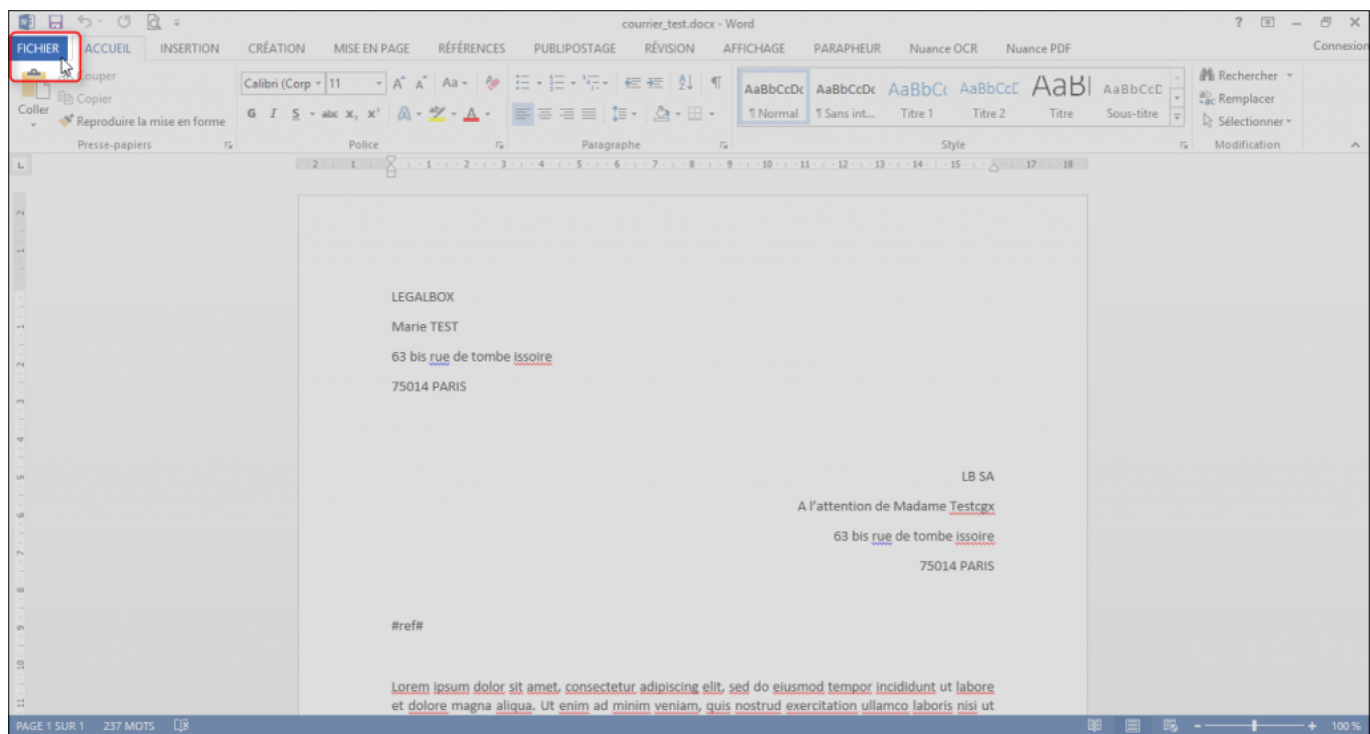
courrier_test.docx - Word

? – ✕

FICHIER ACCUEIL INSERTION CRÉATION MISE EN PAGE RÉFÉRENCES PUBLIPOSTAGE RÉVISION AFFICHAGE PARAPHEUR Nuance OCR Nuance PDF Connexion

Couper
Copier
Coller
Reproduire la mise en forme
Presse-papiers

Calibri (Corp 11
G I S abc $x_2$ $x^2$
Police

Paragraphe

AaBbCcDc ¶ Normal
AaBbCcDc ¶ Sans int...
AaBbCc Titre 1
AaBbCcE Titre 2
AaBl Titre
AaBbCcD Sous-titre
Style

Rechercher
Remplacer
Sélectionner
Modification

LEGALBOX

Marie TEST

63 bis rue de tombe issoire

75014 PARIS

LB SA

A l'attention de Madame Testcgx

63 bis rue de tombe issoire

75014 PARIS

#ref#

Lorem ipsum dolor sit amet, consectetur adipiscing elit, sed do eiusmod tempor incididunt ut labore et dolore magna aliqua. Ut enim ad minim veniam, quis nostrud exercitation ullamco laboris nisi ut

PAGE 1 SUR 1 237 MOTS

100 %